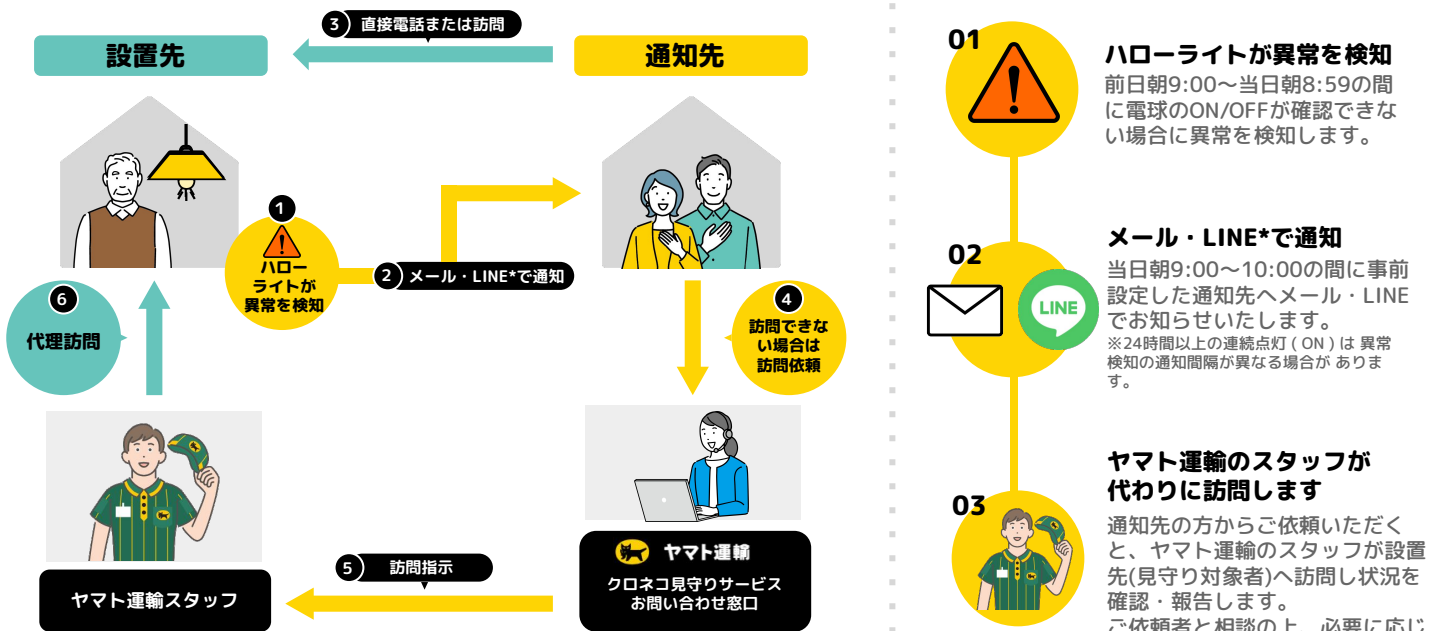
3 直接電話または訪問

設置先

通知先

1

ハローライトが異常を検知

2 メール・LINE*で通知

4 訪問できない場合は訪問依頼

6 代理訪問

5 訪問指示

ヤマト運輸スタッフ

ヤマト運輸

クロネコ見守りサービス お問い合わせ窓口

01

ハローライトが異常を検知

前日朝9:00〜当日朝8:59の間に電球のON/OFFが確認できない場合に異常を検知します。

02

LINE

メール・LINE*で通知

当日朝9:00〜10:00の間に事前設定した通知先へメール・LINEでお知らせいたします。

※24時間以上の連続点灯 ( ON ) は 異常検知の通知間隔が異なる場合が あります。

03

ヤマト運輸のスタッフが代わりに訪問します

通知先の方からご依頼いただくと、ヤマト運輸のスタッフが設置先(見守り対象者)へ訪問し状況を確認・報告します。

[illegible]